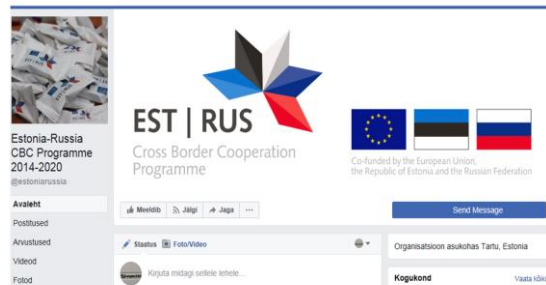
Estonia-Russia CBC Programme 2014-2020
@estoniarussia

Avaleht
Postitused
Arvustused
Videod
Fotod

EST | RUS
Cross Border Cooperation Programme

Co-funded by the European Union, the Republic of Estonia and the Russian Federation

Meeldib
Jälgi
Jaga
···

Send Message

Staatus
Foto/Video

Kirjuta midagi sellele lehele...

Organisatsioon asukohas Tartu, Estonia

Kogukond
Vaata kõiki